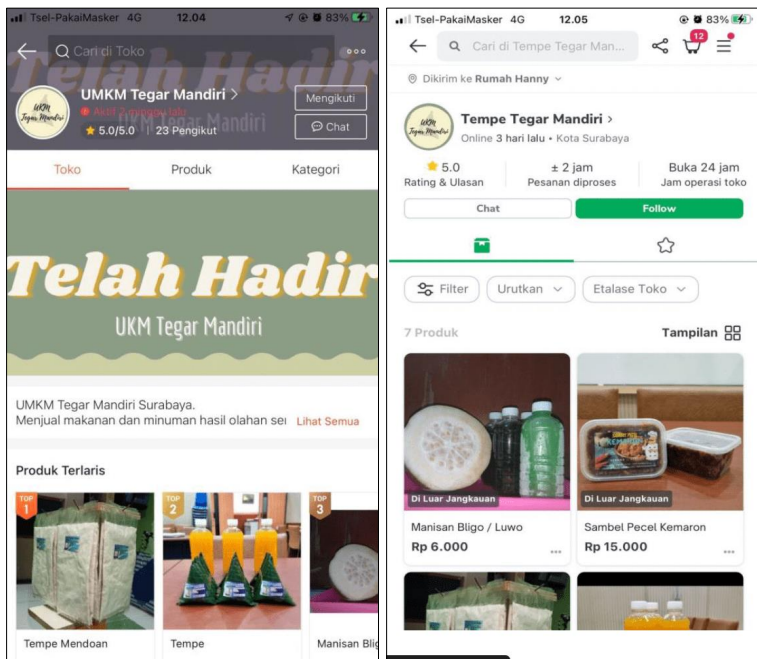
Tsel-PakaiMasker 4G 12.04 83%

Cari di Toko

Telah Hadir

UMKM Tegar Mandiri

UMKM Tegar Mandiri >

Aktif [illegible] lalu

5.0/5.0 23 Pengikut

Mengikuti

Chat

Toko Produk Kategori

Telah Hadir

UKM Tegar Mandiri

UMKM Tegar Mandiri Surabaya.
Menjual makanan dan minuman hasil olahan sei Lihat Semua

Produk Terlaris

TOP 1

TOP 2

TOP 3

Tempe Mendoan

Tempe

Manisan Blig

Tsel-PakaiMasker 4G 12.05 83%

Cari di Tempe Tegar Man...

12

Dikirim ke Rumah Hanny

UKM Tegar Mandiri

Tempe Tegar Mandiri >

Online 3 hari lalu • Kota Surabaya

5.0
Rating & Ulasan

± 2 jam
Pesanan diproses

Buka 24 jam
Jam operasi toko

Chat

Follow

Filter

Urutkan

Etalase Toko

7 Produk

Tampilan

Di Luar Jangkauan

Manisan Bligo / Luwo

Rp 6.000

Di Luar Jangkauan

Sambel Pecel Kemaron

Rp 15.000